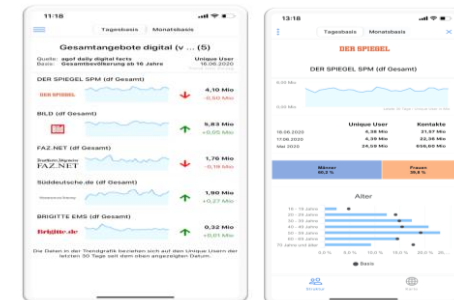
11:18

Tagesbasis | Monatsbasis

Gesamtangebote digital (v ... (5)

Quelle: agof daily digital facts
Basis: Gesamtbevölkerung ab 16 Jahre

Unique User
16.06.2020

DER SPIEGEL SPM (df Gesamt)

DER SPIEGEL

4,10 Mio
-0,50 Mio

BILD (df Gesamt)

5,83 Mio
+0,65 Mio

FAZ.NET (df Gesamt)

FAZ.NET

1,76 Mio
-0,19 Mio

Süddeutsche.de (df Gesamt)

1,90 Mio
+0,27 Mio

BRIGITTE EMS (df Gesamt)

Brigitte.de

0,32 Mio
+0,05 Mio

Die Daten in der Trendgrafik beziehen sich auf den Unique Usern der letzten 30 Tage seit dem oben angezeigten Datum.

13:18

Tagesbasis | Monatsbasis

DER SPIEGEL

DER SPIEGEL SPM (df Gesamt)

| | Unique User | Kontakte |
|---|---|---|
| 16.06.2020 | 4,10 Mio | 21,57 Mio |
| 17.06.2020 | 4,39 Mio | 22,36 Mio |
| Mai 2020 | 29,59 Mio | 656,50 Mio |

Männer
60,2 %

Frauen
39,8 %

Alter

16 - 19 Jahre
20 - 29 Jahre
30 - 39 Jahre
40 - 49 Jahre
50 - 59 Jahre
60 - 69 Jahre
70 Jahre und älter

Basis

Medien

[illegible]